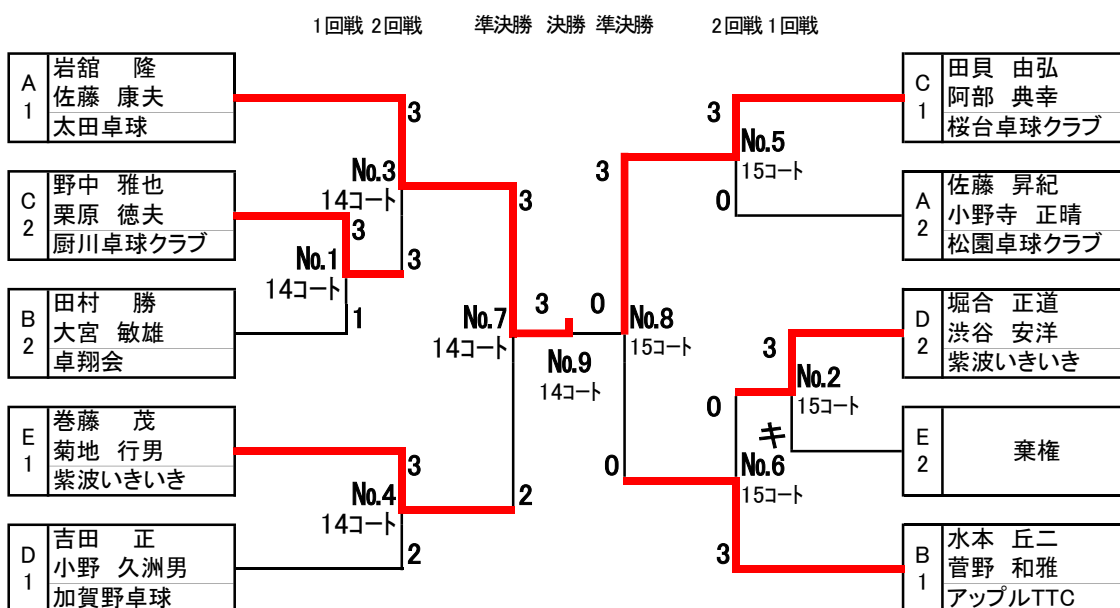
1回戦 2回戦　準決勝 決勝 準決勝　2回戦 1回戦

A
1
岩舘　隆
佐藤　康夫
太田卓球

C
2
野中　雅也
栗原　徳夫
厨川卓球クラブ

B
2
田村　勝
大宮　敏雄
卓翔会

E
1
巻藤　茂
菊地　行男
紫波いきいき

D
1
吉田　正
小野　久洲男
加賀野卓球

3
No.3
14コート
3
No.1
14コート
3
1
3
No.7
14コート
3
No.4
14コート
3
2
2
3　0
No.9
14コート
0
No.8
15コート
3
No.5
15コート
3
0
3
No.2
15コート
0
キ
No.6
15コート
0
3

C
1
田貝　由弘
阿部　典幸
桜台卓球クラブ

A
2
佐藤　昇紀
小野寺　正晴
松園卓球クラブ

D
2
堀合　正道
渋谷　安洋
紫波いきいき

E
2
棄権

B
1
水本　丘二
菅野　和雅
アップルTTC